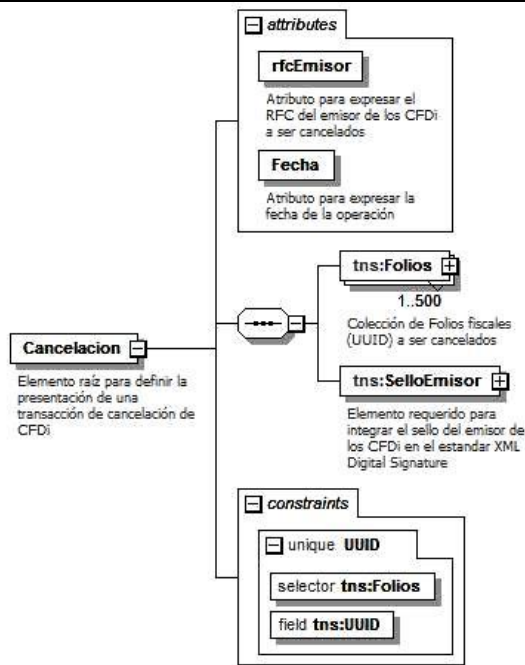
attributes

rfcEmisor

Atributo para expresar el RFC del emisor de los CFDi a ser cancelados

Fecha

Atributo para expresar la fecha de la operación

tns:Folios

1..500

Colección de Folios fiscales (UUID) a ser cancelados

Cancelacion

Elemento raíz para definir la presentación de una transacción de cancelación de CFDi

tns:SelloEmisor

Elemento requerido para integrar el sello del emisor de los CFDi en el estandar XML Digital Signature

constraints

unique UUID

selector tns:Folios

field tns:UUID